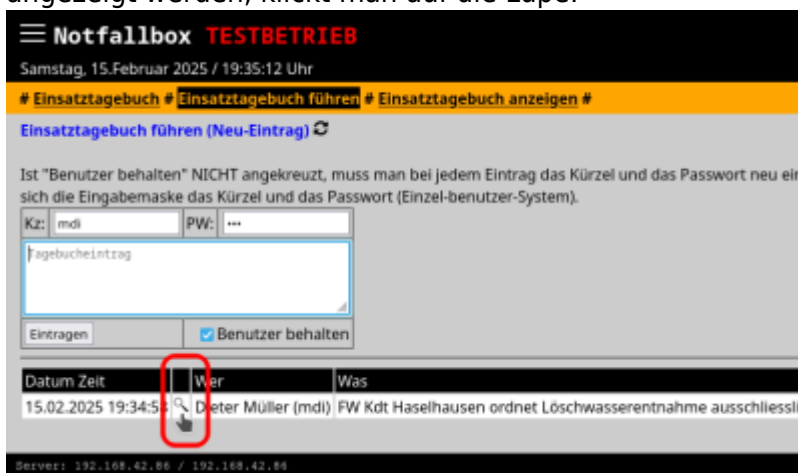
angezeigt werden, klickt man auf die Lupe.

Notfallbox TESTBETRIEB

Samstag, 15.Februar 2025 / 19:35:12 Uhr

# Einsatztagebuch # Einsatztagebuch führen # Einsatztagebuch anzeigen #

Einsatztagebuch führen (Neu-Eintrag)

Ist "Benutzer behalten" NICHT angekreuzt, muss man bei jedem Eintrag das Kürzel und das Passwort neu ei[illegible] sich die Eingabemaske das Kürzel und das Passwort (Einzel-benutzer-System).

Kz: mdi PW: •••

Tagebucheintrag

Eintragen Benutzer behalten

| Datum Zeit | | Wer | Was |
|---|---|---|---|
| 15.02.2025 19:34:5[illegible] | | Dieter Müller (mdi) | FW Kdt Haselhausen ordnet Löschwasserentnahme ausschliessli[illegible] |

Server: 192.168.42.86 / 192.168.42.86